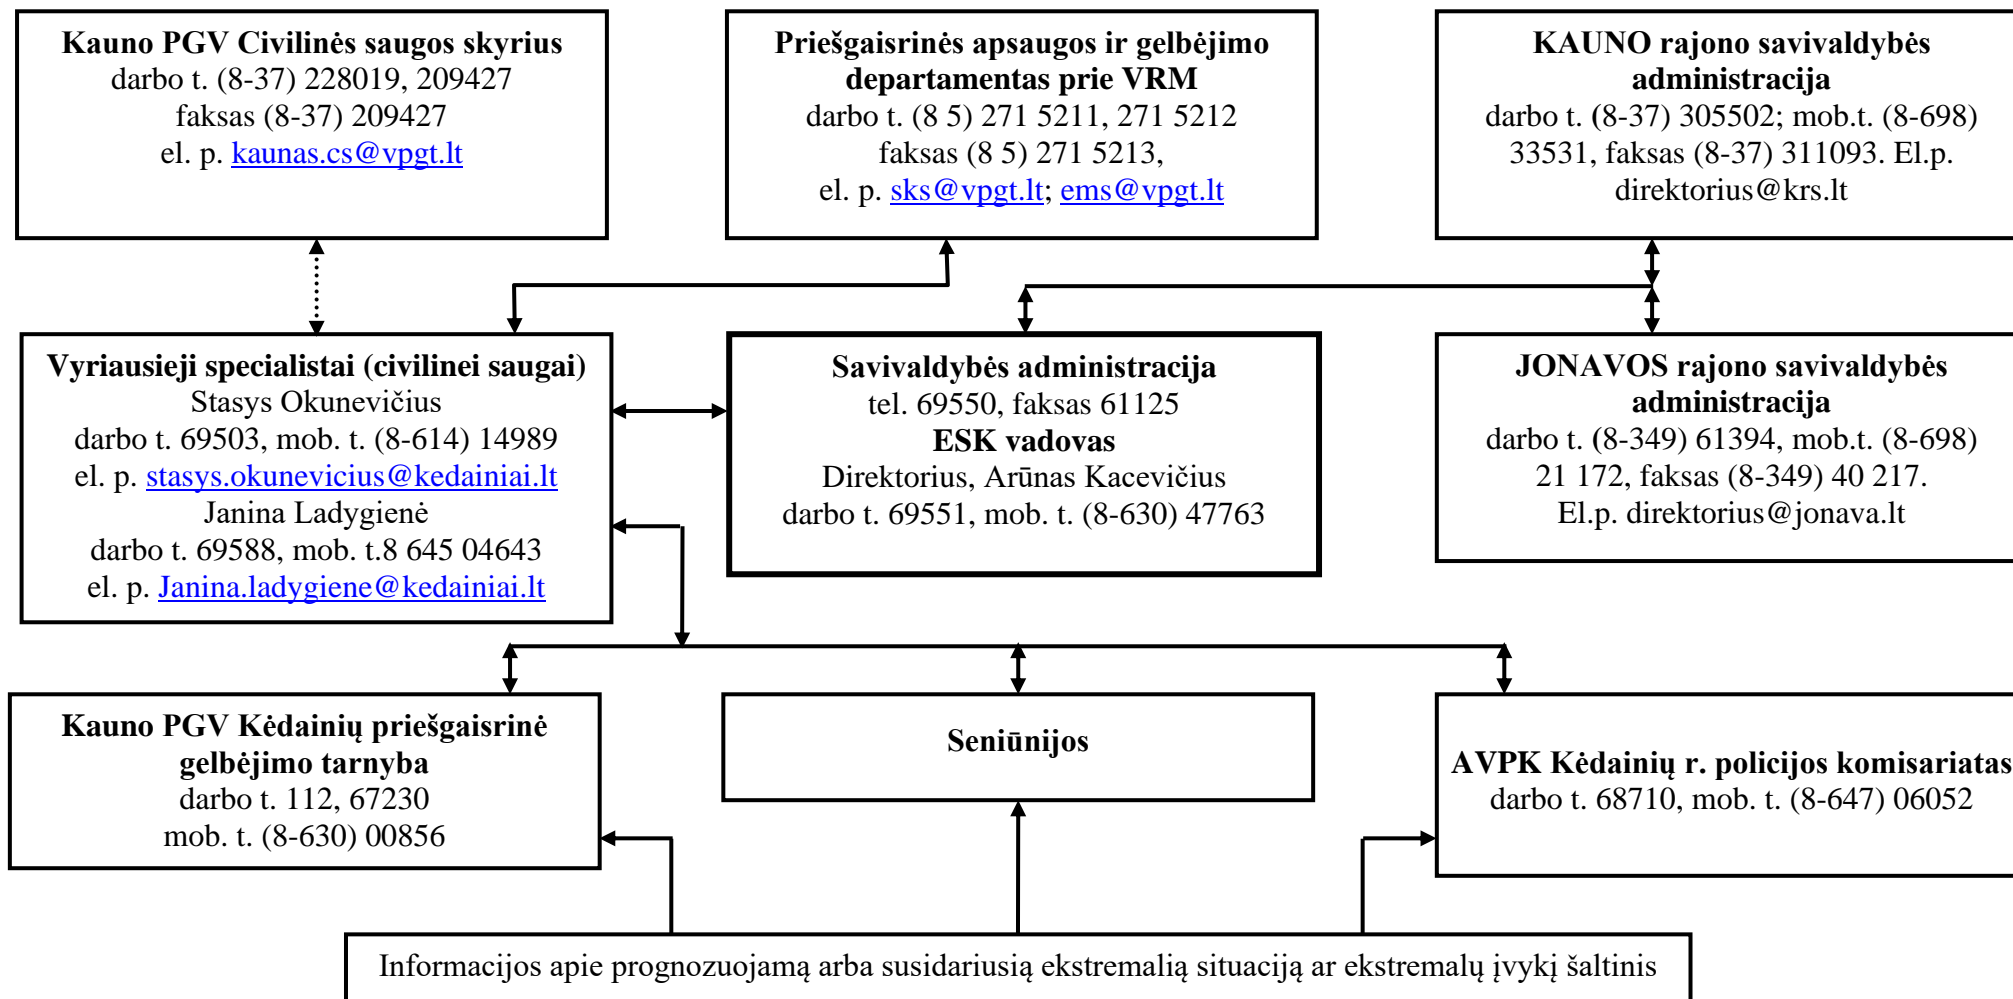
Kauno PGV Civilinės saugos skyrius
darbo t. (8-37) 228019, 209427
faksas (8-37) 209427
el. p. kaunas.cs@vpgt.lt

Priešgaisrinės apsaugos ir gelbėjimo departamentas prie VRM
darbo t. (8 5) 271 5211, 271 5212
faksas (8 5) 271 5213,
el. p. sks@vpgt.lt; ems@vpgt.lt

KAUNO rajono savivaldybės administracija
darbo t. (8-37) 305502; mob.t. (8-698) 33531, faksas (8-37) 311093. El.p. direktorius@krs.lt

Vyriausieji specialistai (civilinei saugai)
Stasys Okunevičius
darbo t. 69503, mob. t. (8-614) 14989
el. p. stasys.okunevicius@kedainiai.lt
Janina Ladygienė
darbo t. 69588, mob. t.8 645 04643
el. p. Janina.ladygiene@kedainiai.lt

Savivaldybės administracija
tel. 69550, faksas 61125
ESK vadovas
Direktorius, Arūnas Kacevičius
darbo t. 69551, mob. t. (8-630) 47763

JONAVOS rajono savivaldybės administracija
darbo t. (8-349) 61394, mob.t. (8-698) 21 172, faksas (8-349) 40 217.
El.p. direktorius@jonava.lt

Kauno PGV Kėdainių priešgaisrinė gelbėjimo tarnyba
darbo t. 112, 67230
mob. t. (8-630) 00856

Seniūnijos

AVPK Kėdainių r. policijos komisariatas
darbo t. 68710, mob. t. (8-647) 06052

Informacijos apie prognozuojamą arba susidariusią ekstremalią situaciją ar ekstremalų įvykį šaltinis